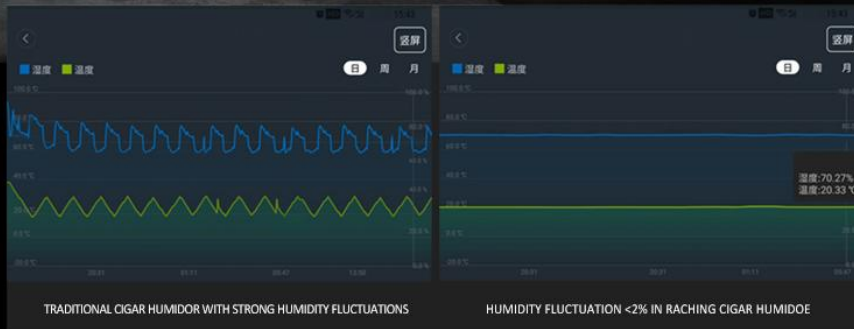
竖屏

湿度 温度

日 周 月

100.0 ℃

80.0 ℃

60.0 ℃

40.0 ℃

20.0 ℃

0.0 ℃

-20.0 ℃

100.0 %

80.0 %

60.0 %

40.0 %

20.0 %

0.0 %

20:01 01:11 07:47 13:56

TRADITIONAL CIGAR HUMIDOR WITH STRONG HUMIDITY FLUCTUATIONS

竖屏

湿度 温度

日 周 月

100.0 ℃

80.0 ℃

60.0 ℃

40.0 ℃

20.0 ℃

0.0 ℃

-20.0 ℃

湿度:70.27%

温度:20.33 ℃

20:01 00:11 01:11 07:47

HUMIDITY FLUCTUATION <2% IN RACHING CIGAR HUMIDOE